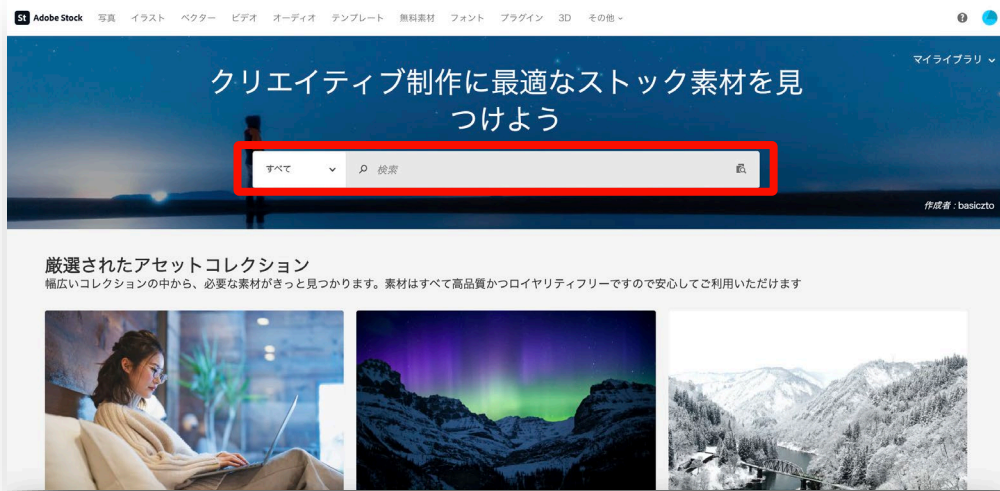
St Adobe Stock 写真 イラスト ベクター ビデオ オーディオ テンプレート 無料素材 フォント プラグイン 3D その他

マイライブラリ

クリエイティブ制作に最適なストック素材を見つけよう

すべて

検索

作成者 : basiczto

厳選されたアセットコレクション

幅広いコレクションの中から、必要な素材がきっと見つかります。素材はすべて高品質かつロイヤリティフリーですので安心してご利用いただけます